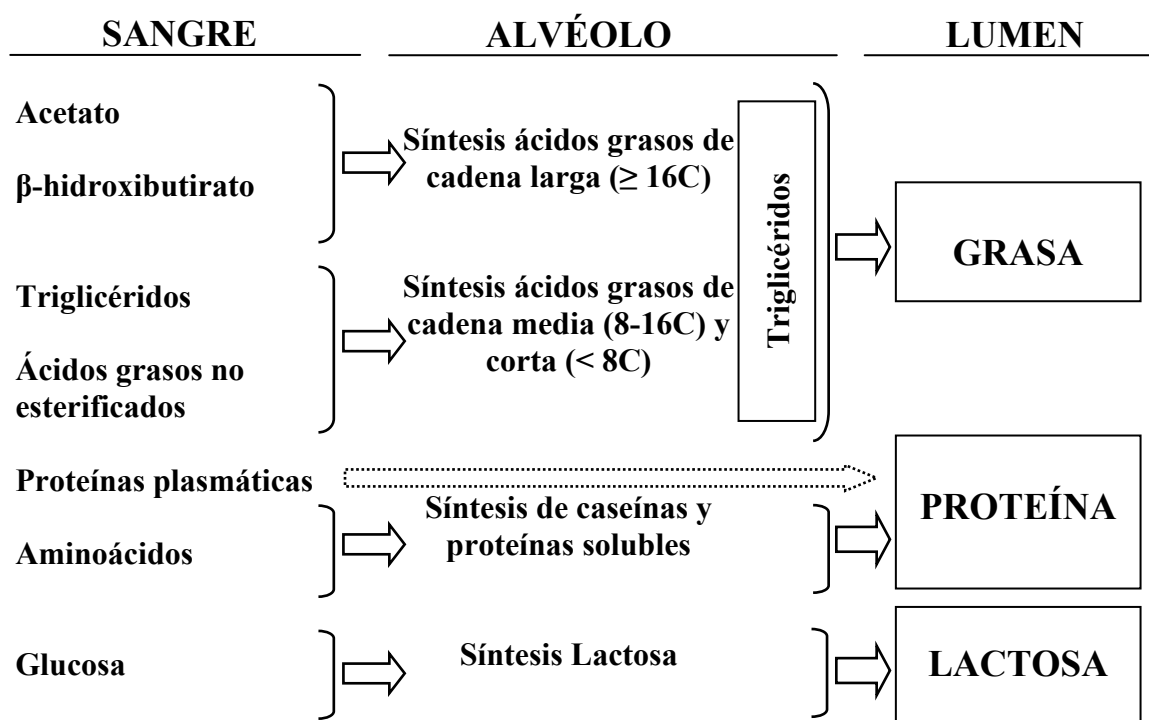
SANGRE

ALVÉOLO

LUMEN

Acetato

β-hidroxibutirato

Síntesis ácidos grasos de cadena larga ($\geq$ 16C)

Triglicéridos

Ácidos grasos no esterificados

Síntesis ácidos grasos de cadena media (8-16C) y corta (< 8C)

Triglicéridos

GRASA

Proteínas plasmáticas

Aminoácidos

Síntesis de caseínas y proteínas solubles

PROTEÍNA

Glucosa

Síntesis Lactosa

LACTOSA